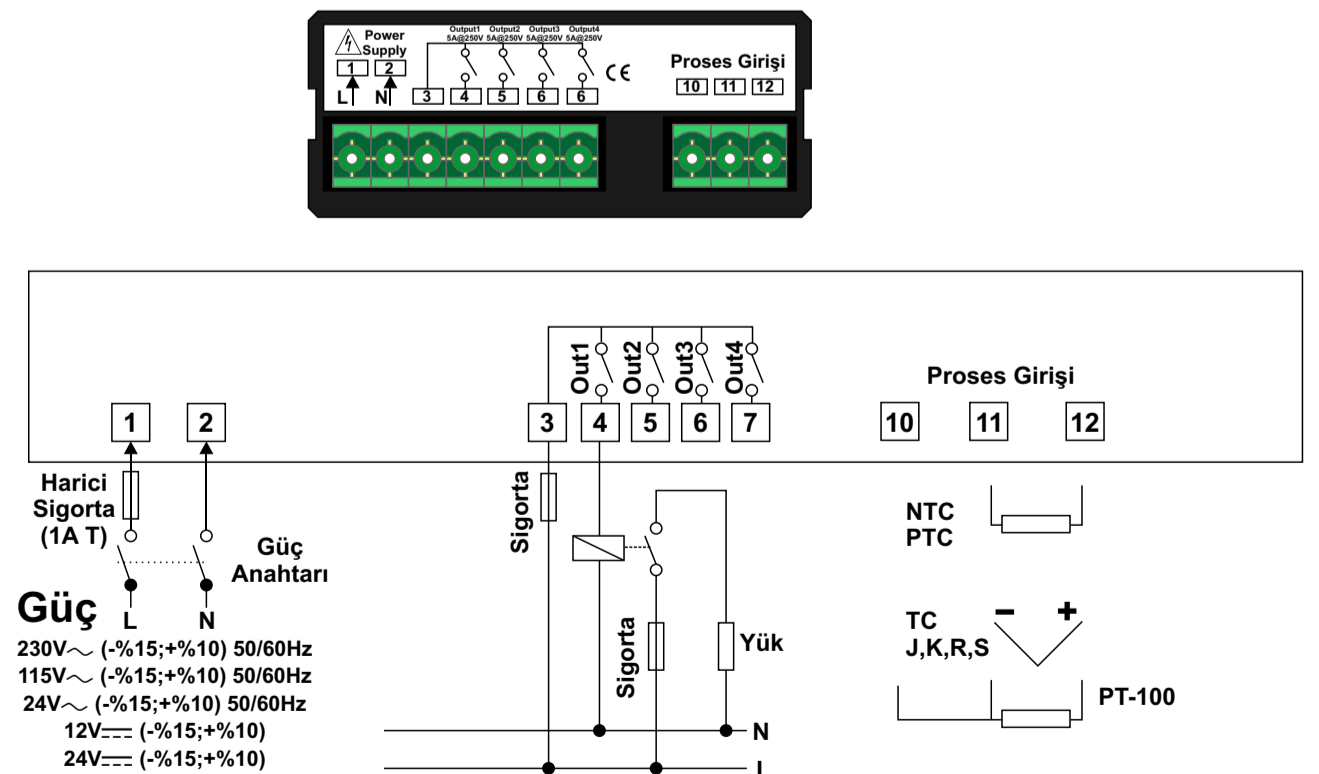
Power Supply
1 2
L N
Output1 5A@250V
Output2 5A@250V
Output3 5A@250V
Output4 5A@250V
3 4 5 6 6
CE
Proses Girişi
10 11 12

Out1 Out2 Out3 Out4
Proses Girişi
1 2 3 4 5 6 7 10 11 12
Harici Sigorta (1A T)
Güç Anahtarı
L N
Güç
230V$\sim$ (-%15;+%10) 50/60Hz
115V$\sim$ (-%15;+%10) 50/60Hz
24V$\sim$ (-%15;+%10) 50/60Hz
12V$\overline{---}$ (-%15;+%10)
24V$\overline{---}$ (-%15;+%10)
Sigorta
Sigorta
Yük
N
L
NTC
PTC
TC
J,K,R,S
– +
PT-100